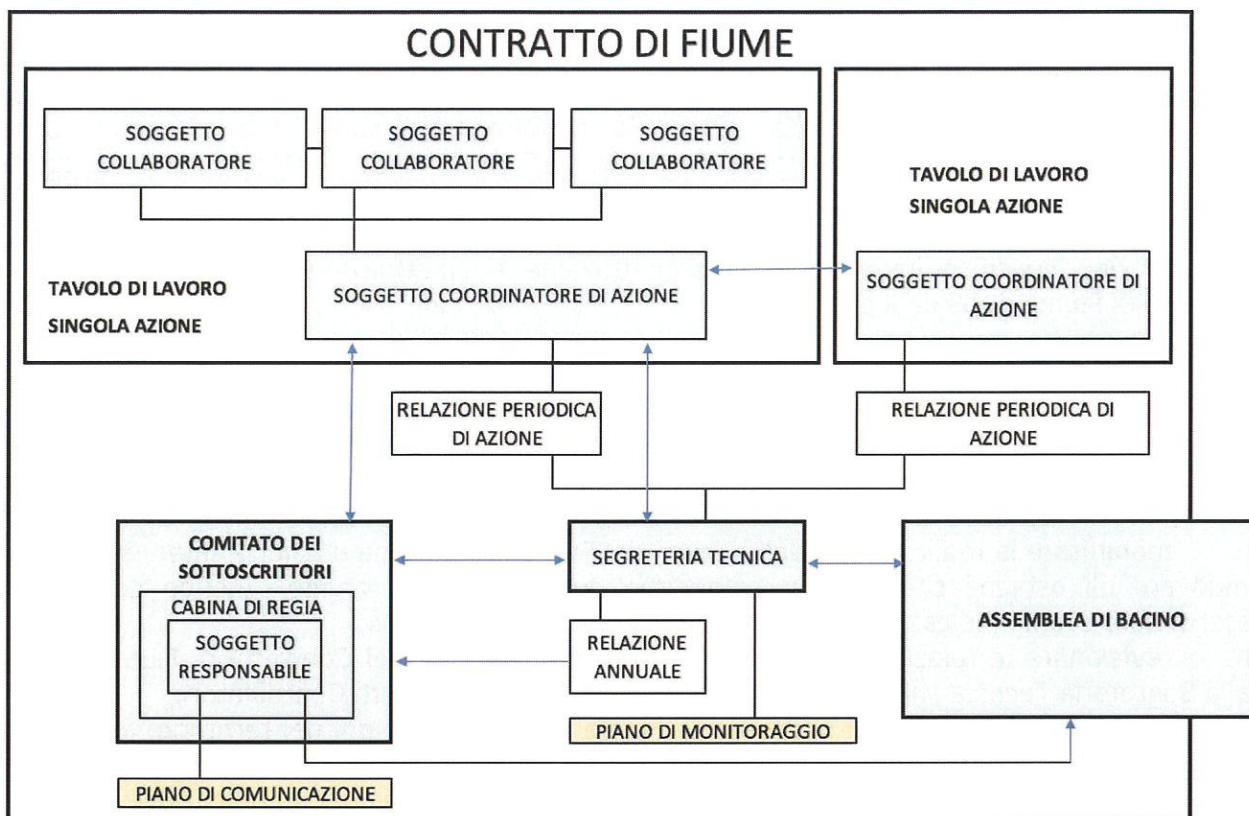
CONTRATTO DI FIUME

SOGGETTO COLLABORATORE

SOGGETTO COLLABORATORE

SOGGETTO COLLABORATORE

TAVOLO DI LAVORO SINGOLA AZIONE

SOGGETTO COORDINATORE DI AZIONE

TAVOLO DI LAVORO SINGOLA AZIONE

SOGGETTO COORDINATORE DI AZIONE

RELAZIONE PERIODICA DI AZIONE

RELAZIONE PERIODICA DI AZIONE

COMITATO DEI SOTTOSCRITTORI

CABINA DI REGIA

SOGGETTO RESPONSABILE

SEGRETERIA TECNICA

RELAZIONE ANNUALE

ASSEMBLEA DI BACINO

PIANO DI MONITORAGGIO

PIANO DI COMUNICAZIONE